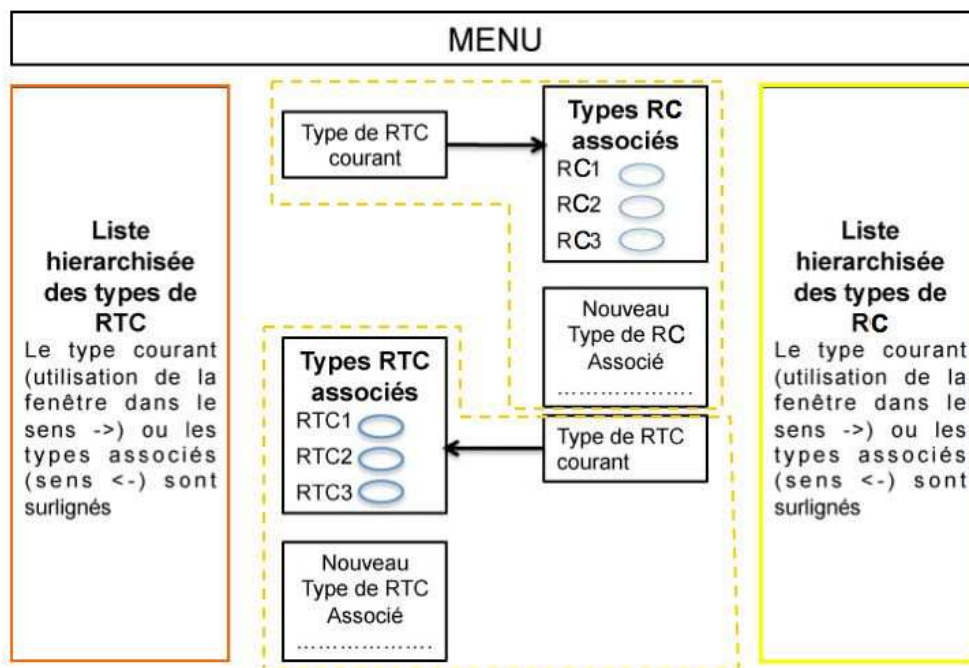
MENU

Liste hierarchisée des types de RTC

Le type courant (utilisation de la fenêtre dans le sens ->) ou les types associés (sens <-) sont surlignés

Type de RTC courant

Types RC associés

RC1

RC2

RC3

Nouveau Type de RC Associé

………………

Types RTC associés

RTC1

RTC2

RTC3

Type de RTC courant

Nouveau Type de RTC Associé

………………

Liste hierarchisée des types de RC

Le type courant (utilisation de la fenêtre dans le sens ->) ou les types associés (sens <-) sont surlignés